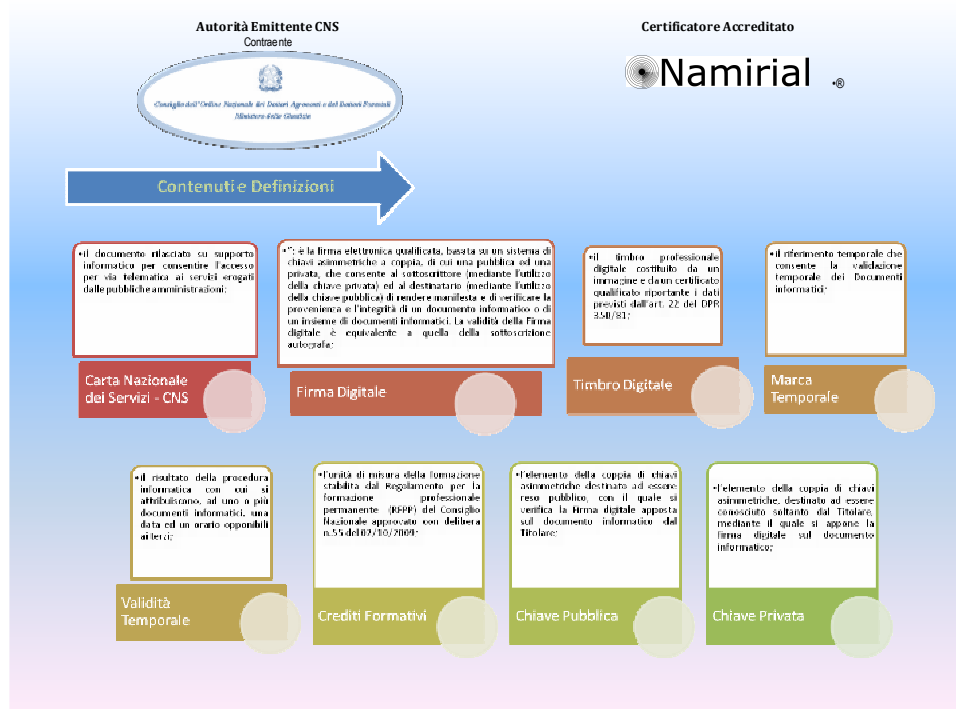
Autorità Emittente CNS
Contraente

Consiglio dell'Ordine Nazionale dei Dottori Agronomi e dei Dottori Forestali
Ministero della Giustizia

Certificatore Accreditato

Namirial ®

Contenuti e Definizioni

•il documento rilasciato su supporto informatico per consentire l'accesso per via telematica ai servizi erogati dalle pubbliche amministrazioni;

Carta Nazionale dei Servizi - CNS

•"; è la firma elettronica qualificata, basata su un sistema di chiavi asimmetriche a coppia, di cui una pubblica ed una privata, che consente al sottoscrittore (mediante l'utilizzo della chiave privata) ed al destinatario (mediante l'utilizzo della chiave pubblica) di rendere manifesta e di verificare la provenienza e l'integrità di un documento informatico o di un insieme di documenti informatici. La validità della Firma digitale è equivalente a quella della sottoscrizione autografa;

Firma Digitale

•il timbro professionale digitale costituito da un immagine e da un certificato qualificato riportante i dati previsti dall'art. 22 del DPR 350/81;

Timbro Digitale

•il riferimento temporale che consente la validazione temporale dei Documenti informatici;

Marca Temporale

•il risultato della procedura informatica con cui si attribuiscono, ad uno o più documenti informatici, una data ed un orario opponibili ai terzi;

Validità Temporale

•l'unità di misura della formazione stabilita dal Regolamento per la formazione professionale permanente (RFPP) del Consiglio Nazionale approvato con delibera n.55 del 07/10/2009;

Crediti Formativi

•l'elemento della coppia di chiavi asimmetriche destinato ad essere reso pubblico, con il quale si verifica la firma digitale apposta sul documento informatico dal Titolare;

Chiave Pubblica

•l'elemento della coppia di chiavi asimmetriche, destinato ad essere conosciuto soltanto dal Titolare, mediante il quale si appone la firma digitale sul documento informatico;

Chiave Privata